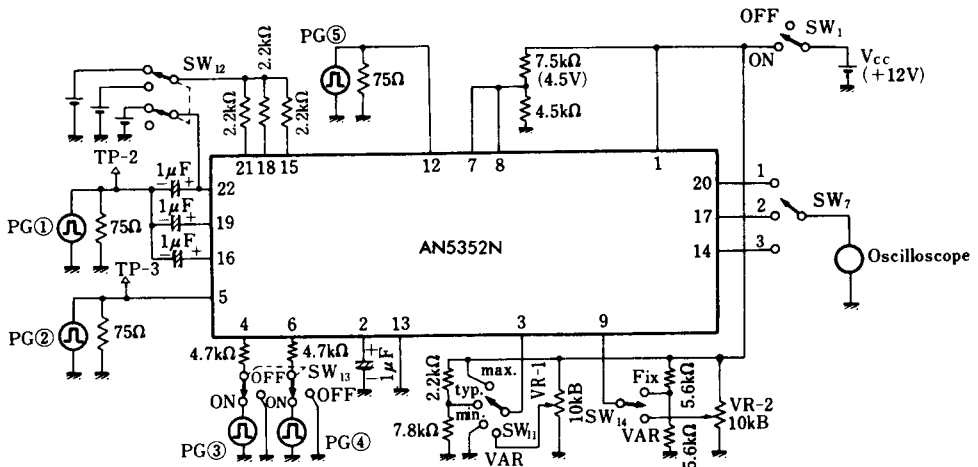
PG⑤
75Ω
SW$_{12}$
2.2kΩ
2.2kΩ
2.2kΩ
2.2kΩ
7.5kΩ
(4.5V)
4.5kΩ
OFF
SW$_1$
ON
V$_{CC}$
(+12V)
TP-2
21 18 15
12
7
8
1
1μF
22
20
1
PG①
75Ω
1μF
19
17
2
SW$_7$
1μF
16
14
3
AN5352N
Oscilloscope
TP-3
5
PG②
75Ω
4
6
2
13
3
9
4.7kΩ
4.7kΩ
OFF
SW$_{13}$
1μF
2.2kΩ
typ.
max.
VR-1
Fix
5.6kΩ
ON
ON
OFF
min.
10kB
SW$_{14}$
VR-2
10kB
7.8kΩ
SW$_{11}$
VAR
5.6kΩ
PG③
PG④
VAR